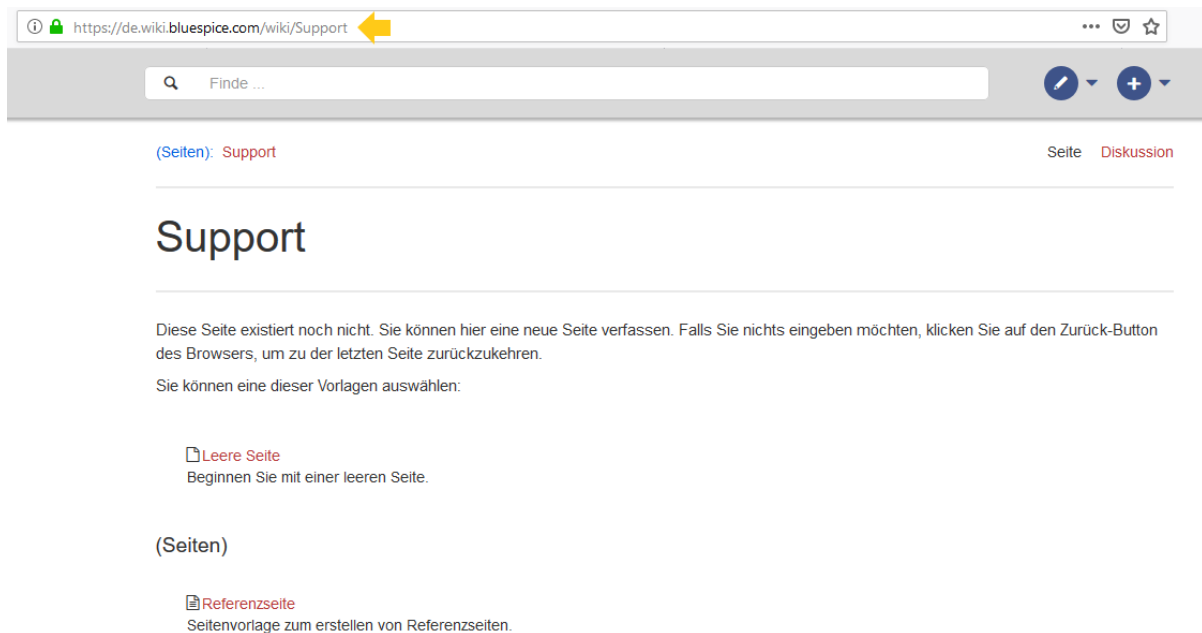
https://de.wiki.bluespice.com/wiki/Support

Finde ...

(Seiten): Support

Seite Diskussion

Support

Diese Seite existiert noch nicht. Sie können hier eine neue Seite verfassen. Falls Sie nichts eingeben möchten, klicken Sie auf den Zurück-Button des Browsers, um zu der letzten Seite zurückzukehren.

Sie können eine dieser Vorlagen auswählen:

Leere Seite
Beginnen Sie mit einer leeren Seite.

(Seiten)

Referenzseite
Seitenvorlage zum erstellen von Referenzseiten.